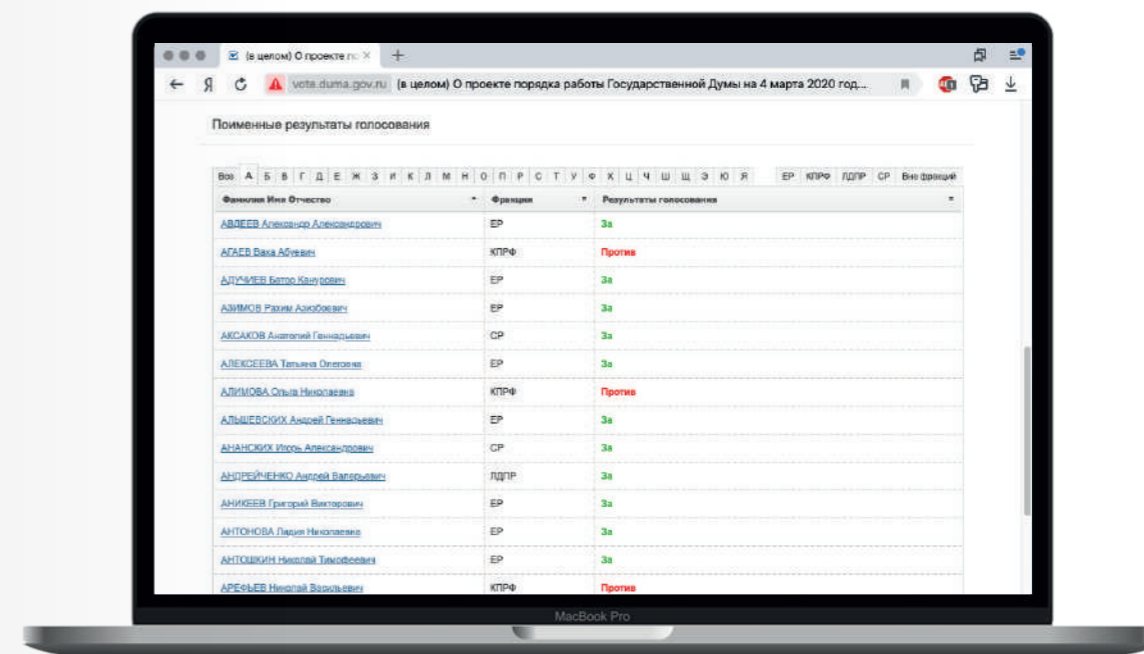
(в целом) О проекте по ×

+

Я

vote.duma.gov.ru (в целом) О проекте порядка работы Государственной Думы на 4 марта 2020 год...

Поименные результаты голосования

Все А Б В Г Д Е Ж З И К Л М Н О П Р С Т У Ф Х Ц Ч Ш Щ Э Ю Я ЕР КПРФ ЛДПР СР Вне фракций

| Фамилия Имя Отчество | Фракция | Результаты голосования |
|---|---|---|
| АВДЕЕВ Александр Александрович | ЕР | За |
| АГАЕВ Ваха Абуевич | КПРФ | Против |
| АДУЧИЕВ Батор Канурович | ЕР | За |
| АЗИМОВ Рахим Азизбоевич | ЕР | За |
| АКСАКОВ Анатолий Геннадьевич | СР | За |
| АЛЕКСЕЕВА Татьяна Олеговна | ЕР | За |
| АЛИМОВА Ольга Николаевна | КПРФ | Против |
| АЛЬШЕВСКИХ Андрей Геннадьевич | ЕР | За |
| АНАНСКИХ Игорь Александрович | СР | За |
| АНДРЕЙЧЕНКО Андрей Валерьевич | ЛДПР | За |
| АНИКЕЕВ Григорий Викторович | ЕР | За |
| АНТОНОВА Лидия Николаевна | ЕР | За |
| АНТОШКИН Николай Тимофеевич | ЕР | За |
| АРЕФЬЕВ Николай Васильевич | КПРФ | Против |

MacBook Pro